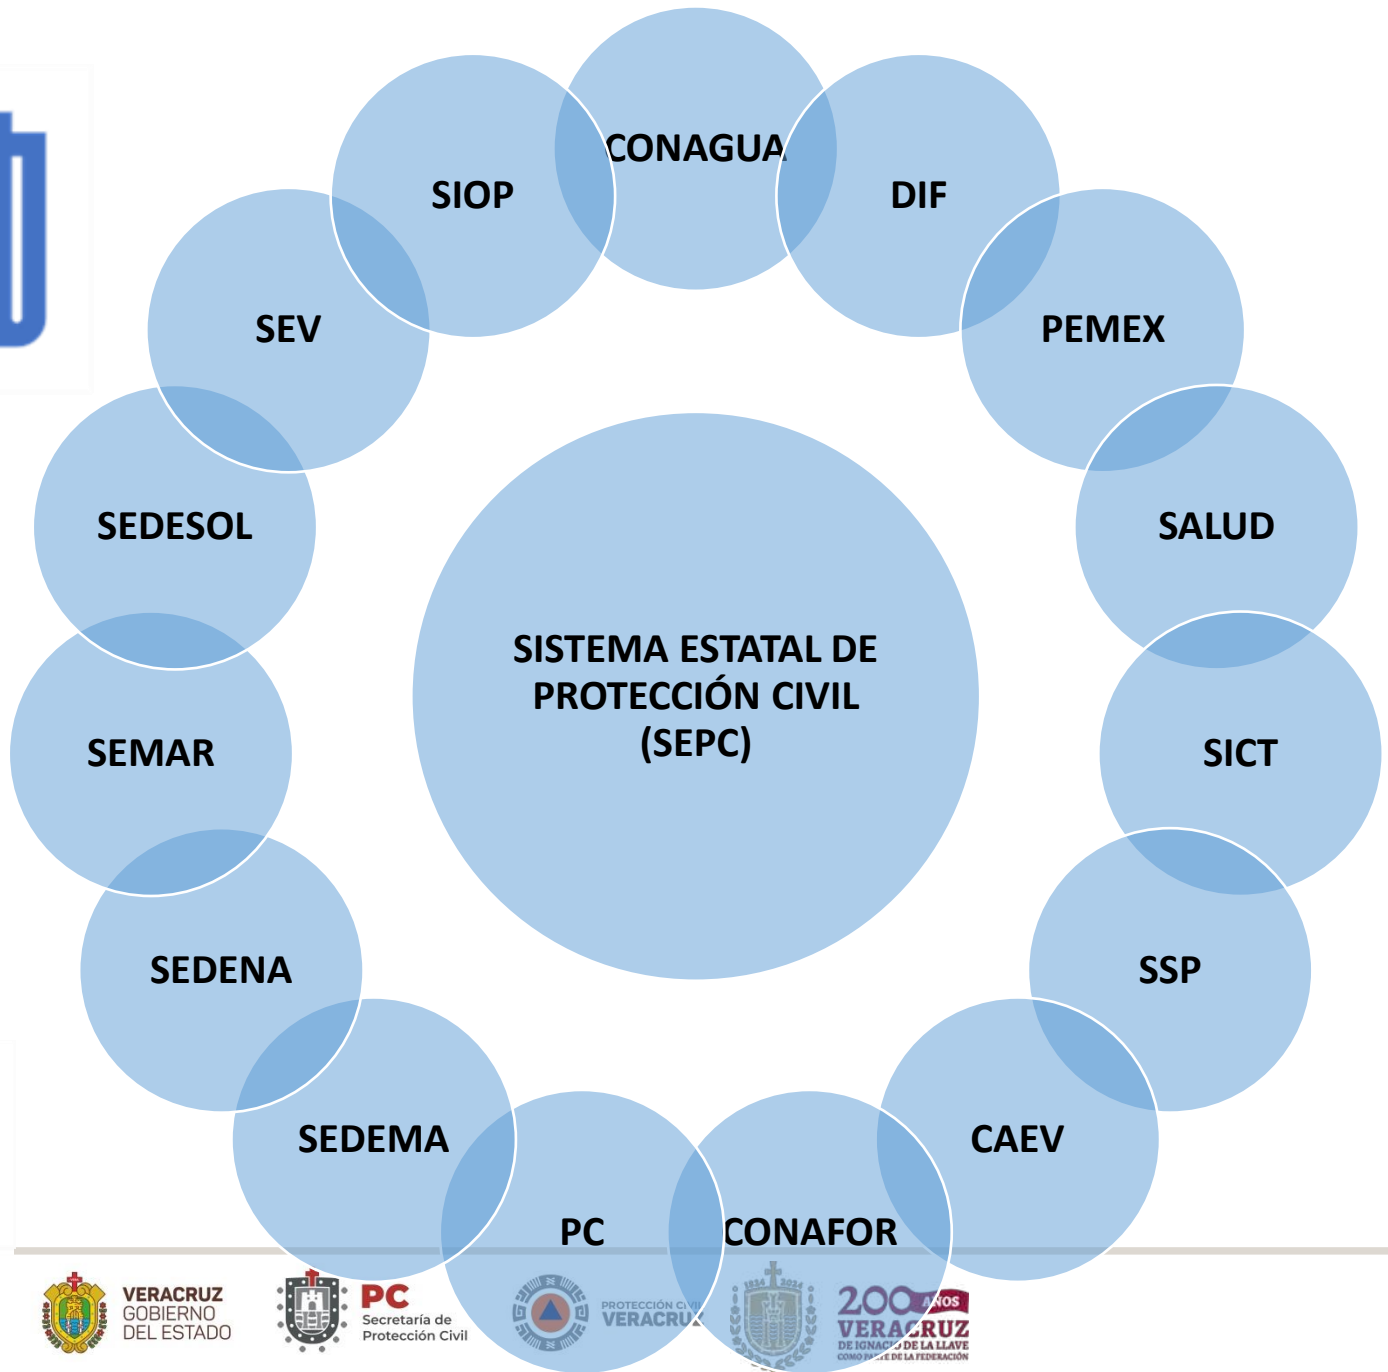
CONAGUA

SIOP

DIF

SEV

PEMEX

SEDESOL

SALUD

SISTEMA ESTATAL DE PROTECCIÓN CIVIL (SEPC)

SEMAR

SICT

SEDENA

SSP

SEDEMA

CAEV

PC

CONAFOR

VERACRUZ GOBIERNO DEL ESTADO

PC Secretaría de Protección Civil

PROTECCIÓN CIVIL VERACRUZ

1824 2024

200 AÑOS VERACRUZ DE IGNACIO DE LA LLAVE COMO PARTE DE LA FEDERACIÓN